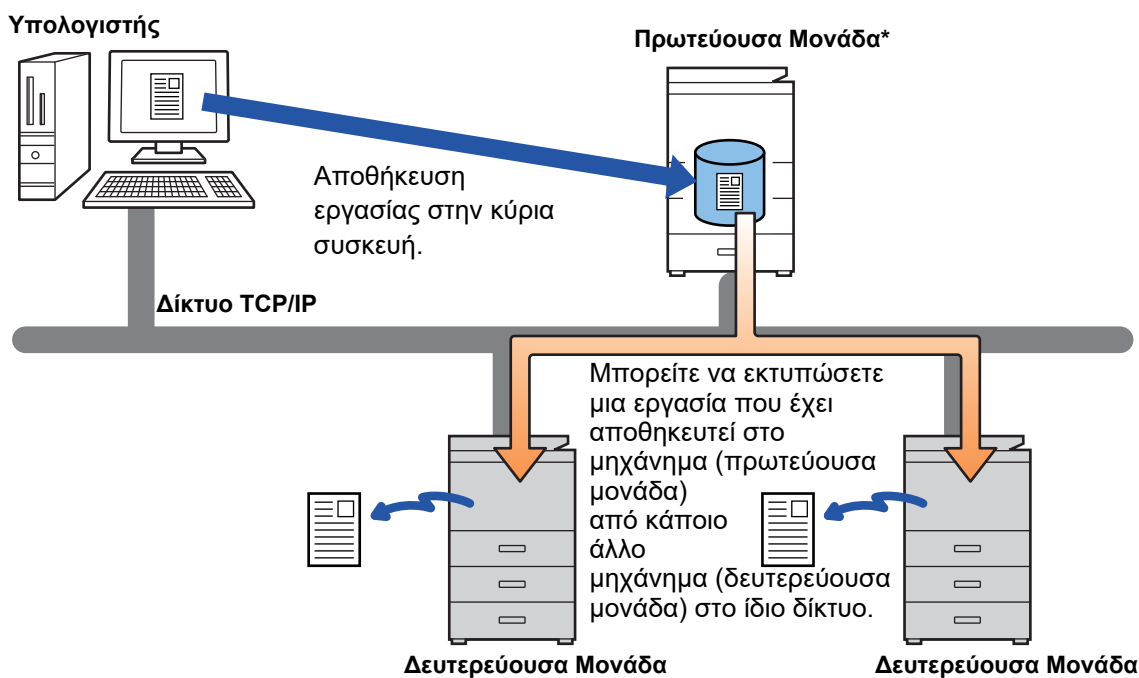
Υπολογιστής

Πρωτεύουσα Μονάδα*

Αποθήκευση εργασίας στην κύρια συσκευή.

Δίκτυο TCP/IP

Μπορείτε να εκτυπώσετε μια εργασία που έχει αποθηκευτεί στο μηχάνημα (πρωτεύουσα μονάδα) από κάποιο άλλο μηχάνημα (δευτερεύουσα μονάδα) στο ίδιο δίκτυο.

Δευτερεύουσα Μονάδα

Δευτερεύουσα Μονάδα